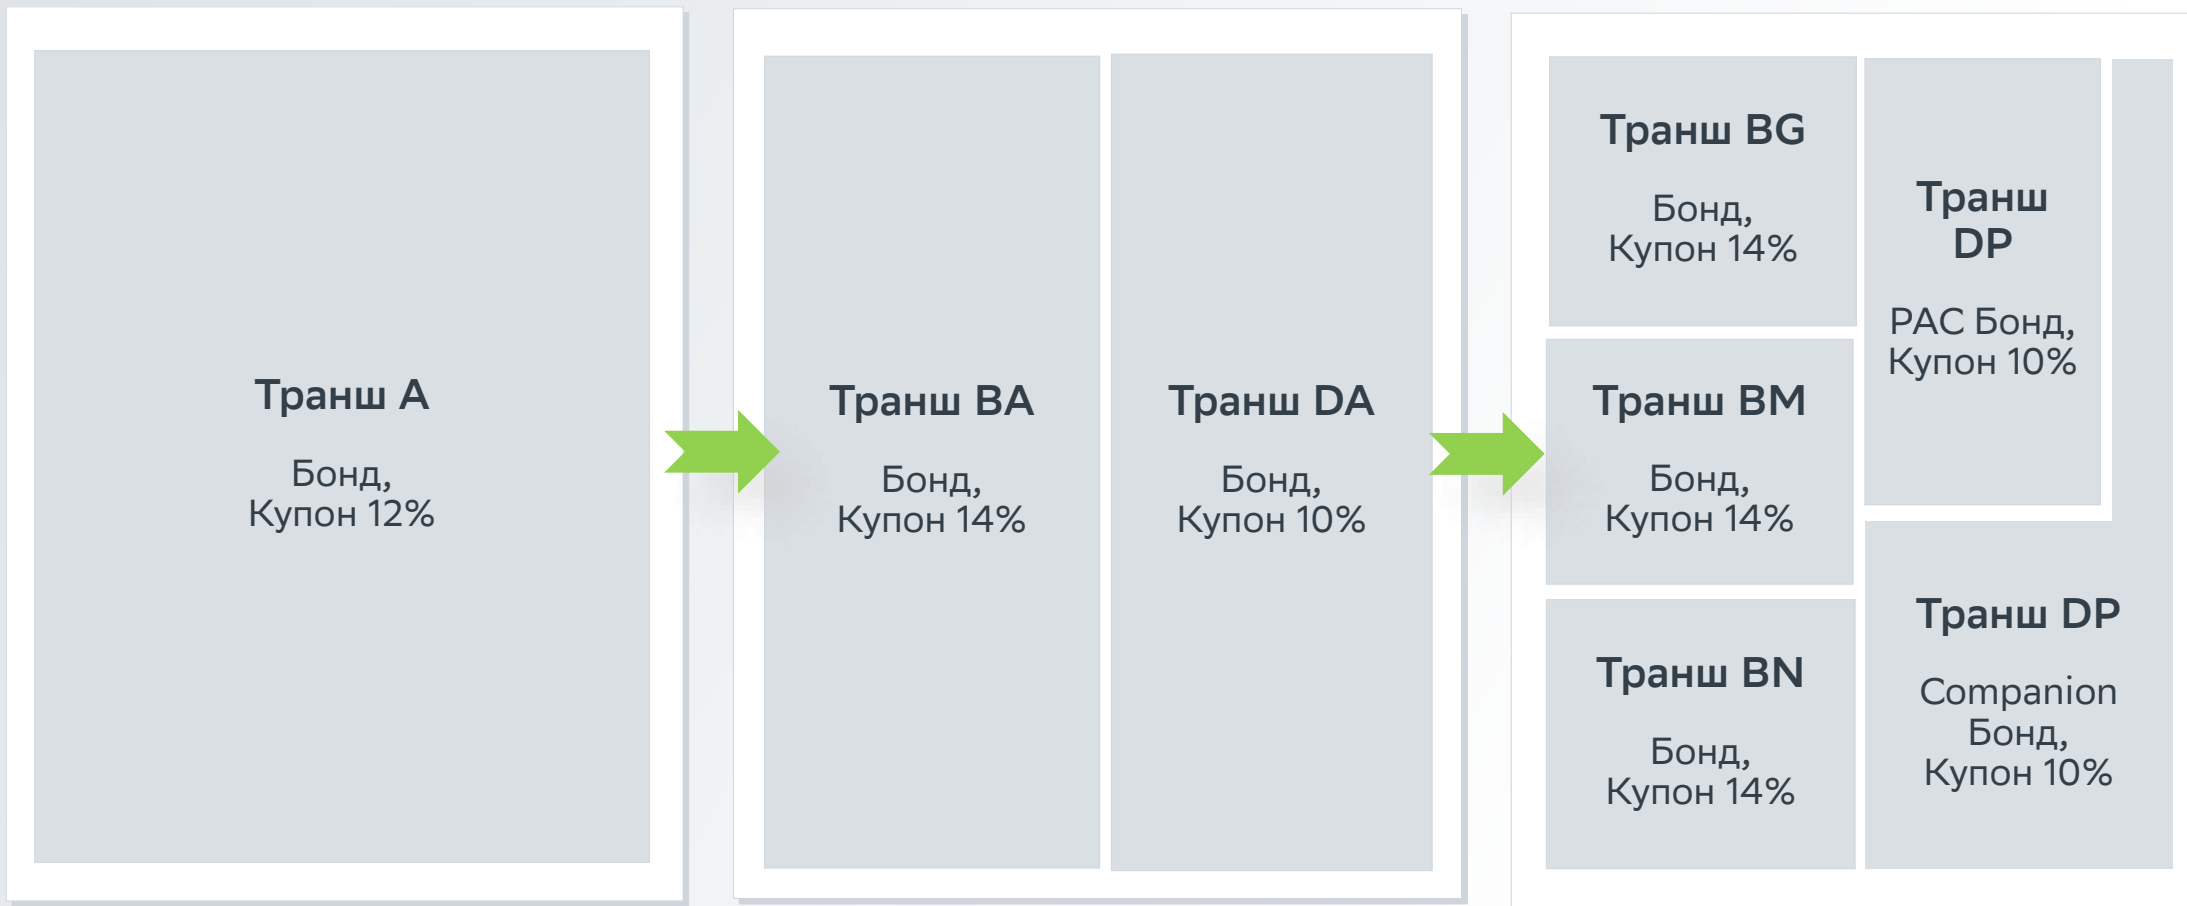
Транш A

Бонд,
Купон 12%

Транш BA

Бонд,
Купон 14%

Транш DA

Бонд,
Купон 10%

Транш BG

Бонд,
Купон 14%

Транш BM

Бонд,
Купон 14%

Транш BN

Бонд,
Купон 14%

Транш DP

PAC Бонд,
Купон 10%

Транш DP

Companion Бонд,
Купон 10%